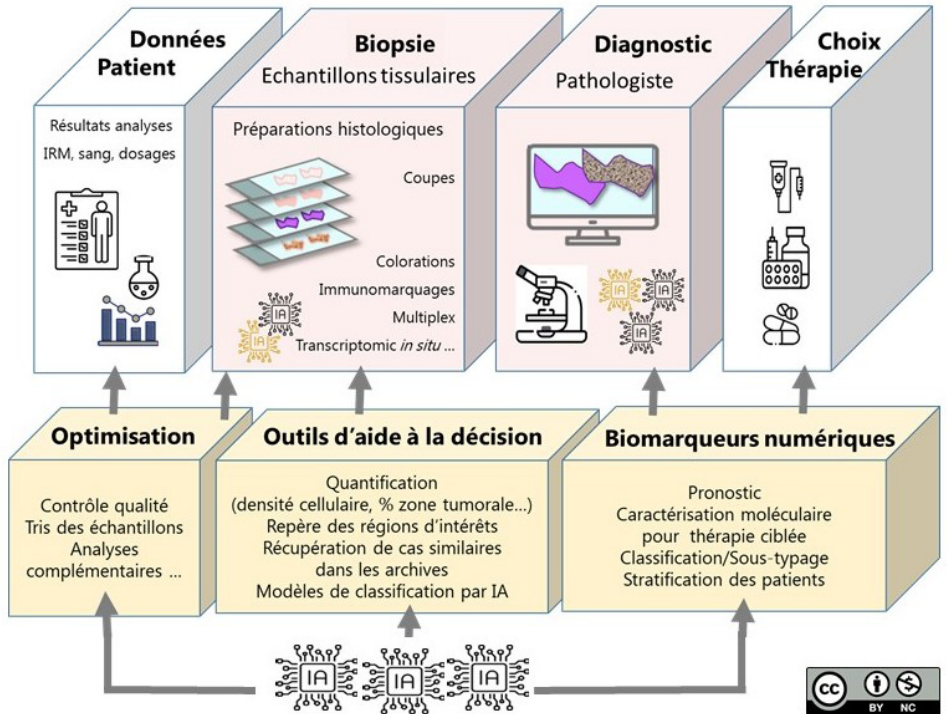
Données Patient

Résultats analyses
IRM, sang, dosages

Biopsie
Echantillons tissulaires

Préparations histologiques

Coupes

Colorations
Immunomarquages
Multiplex
Transcriptomic *in situ* ...

IA

IA

Diagnostic
Pathologiste

IA

IA

IA

Choix Thérapie

Optimisation

Contrôle qualité
Tris des échantillons
Analyses complémentaires ...

Outils d'aide à la décision

Quantification
(densité cellulaire, % zone tumorale...)
Repère des régions d'intérêts
Récupération de cas similaires dans les archives
Modèles de classification par IA

Biomarqueurs numériques

Pronostic
Caractérisation moléculaire pour thérapie ciblée
Classification/Sous-typage
Stratification des patients

IA IA IA

cc BY NC